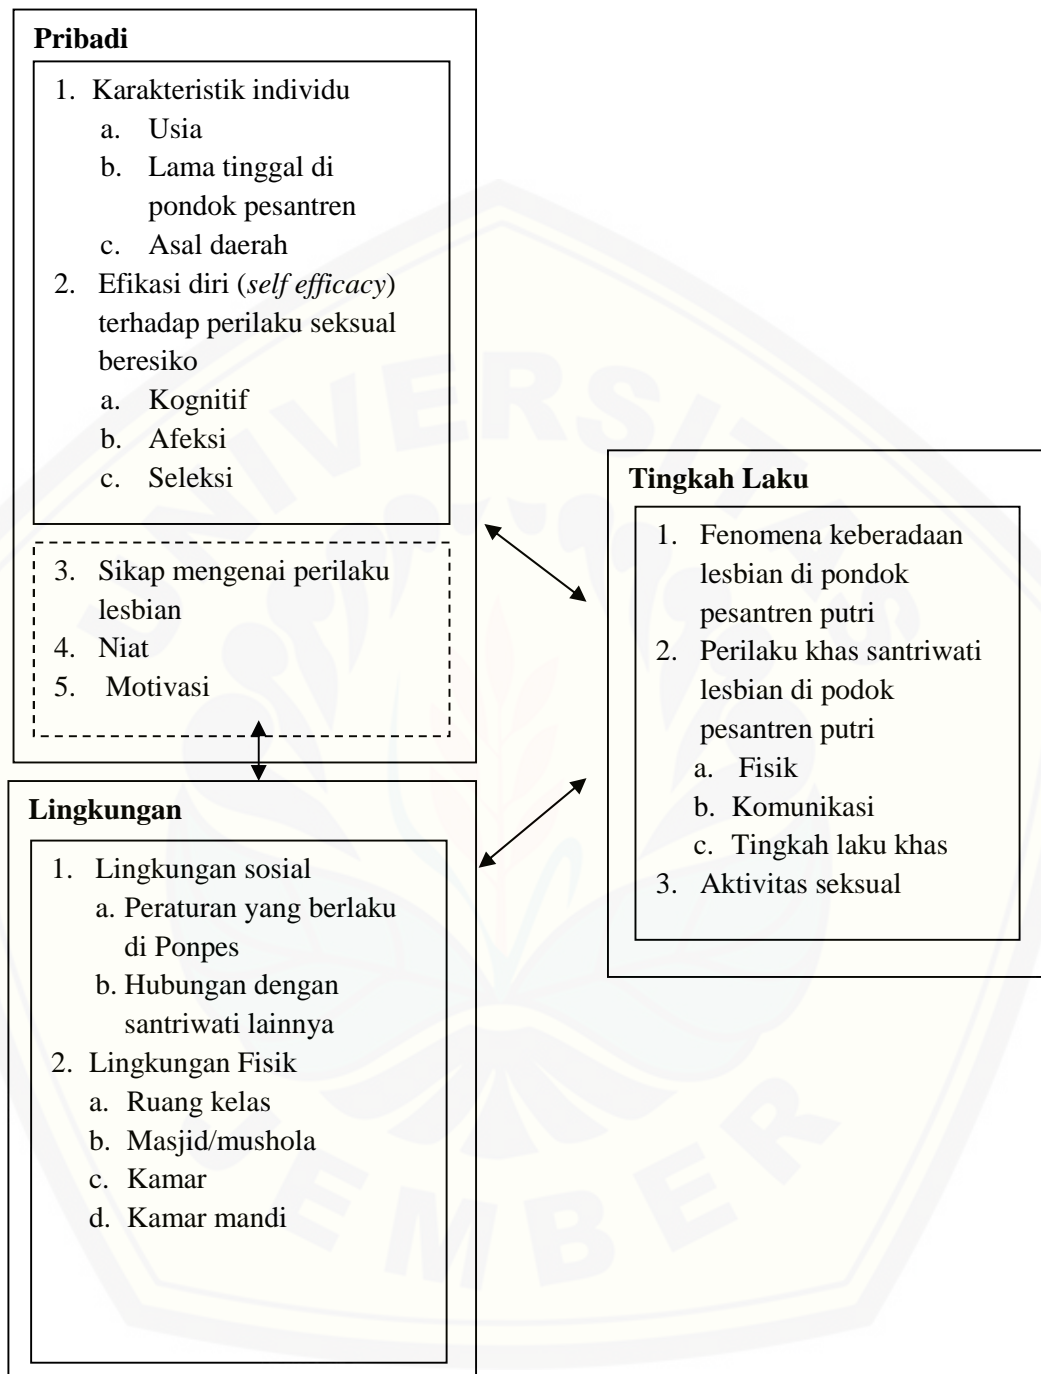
**Pribadi**

1. Karakteristik individu
   a. Usia
   b. Lama tinggal di pondok pesantren
   c. Asal daerah
2. Efikasi diri (*self efficacy*) terhadap perilaku seksual beresiko
   a. Kognitif
   b. Afeksi
   c. Seleksi

3. Sikap mengenai perilaku lesbian
4. Niat
5. Motivasi

**Tingkah Laku**

1. Fenomena keberadaan lesbian di pondok pesantren putri
2. Perilaku khas santriwati lesbian di podok pesantren putri
   a. Fisik
   b. Komunikasi
   c. Tingkah laku khas
3. Aktivitas seksual

**Lingkungan**

1. Lingkungan sosial
   a. Peraturan yang berlaku di Ponpes
   b. Hubungan dengan santriwati lainnya
2. Lingkungan Fisik
   a. Ruang kelas
   b. Masjid/mushola
   c. Kamar
   d. Kamar mandi